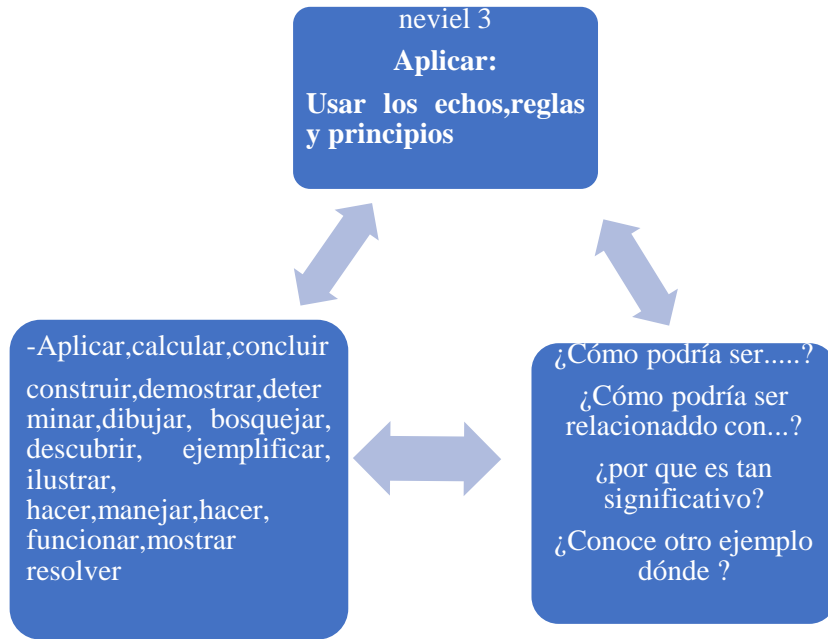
neviel 3

Aplicar:

Usar los echos,reglas y principios

-Aplicar,calcular,concluir

construir,demostrar,deter minar,dibujar, bosquejar, descubrir, ejemplificar, ilustrar, hacer,manejar,hacer, funcionar,mostrar resolver

¿Cómo podría ser.....?

¿Cómo podría ser relacionaddo con...?

¿por que es tan significativo?

¿Conoce otro ejemplo dónde ?